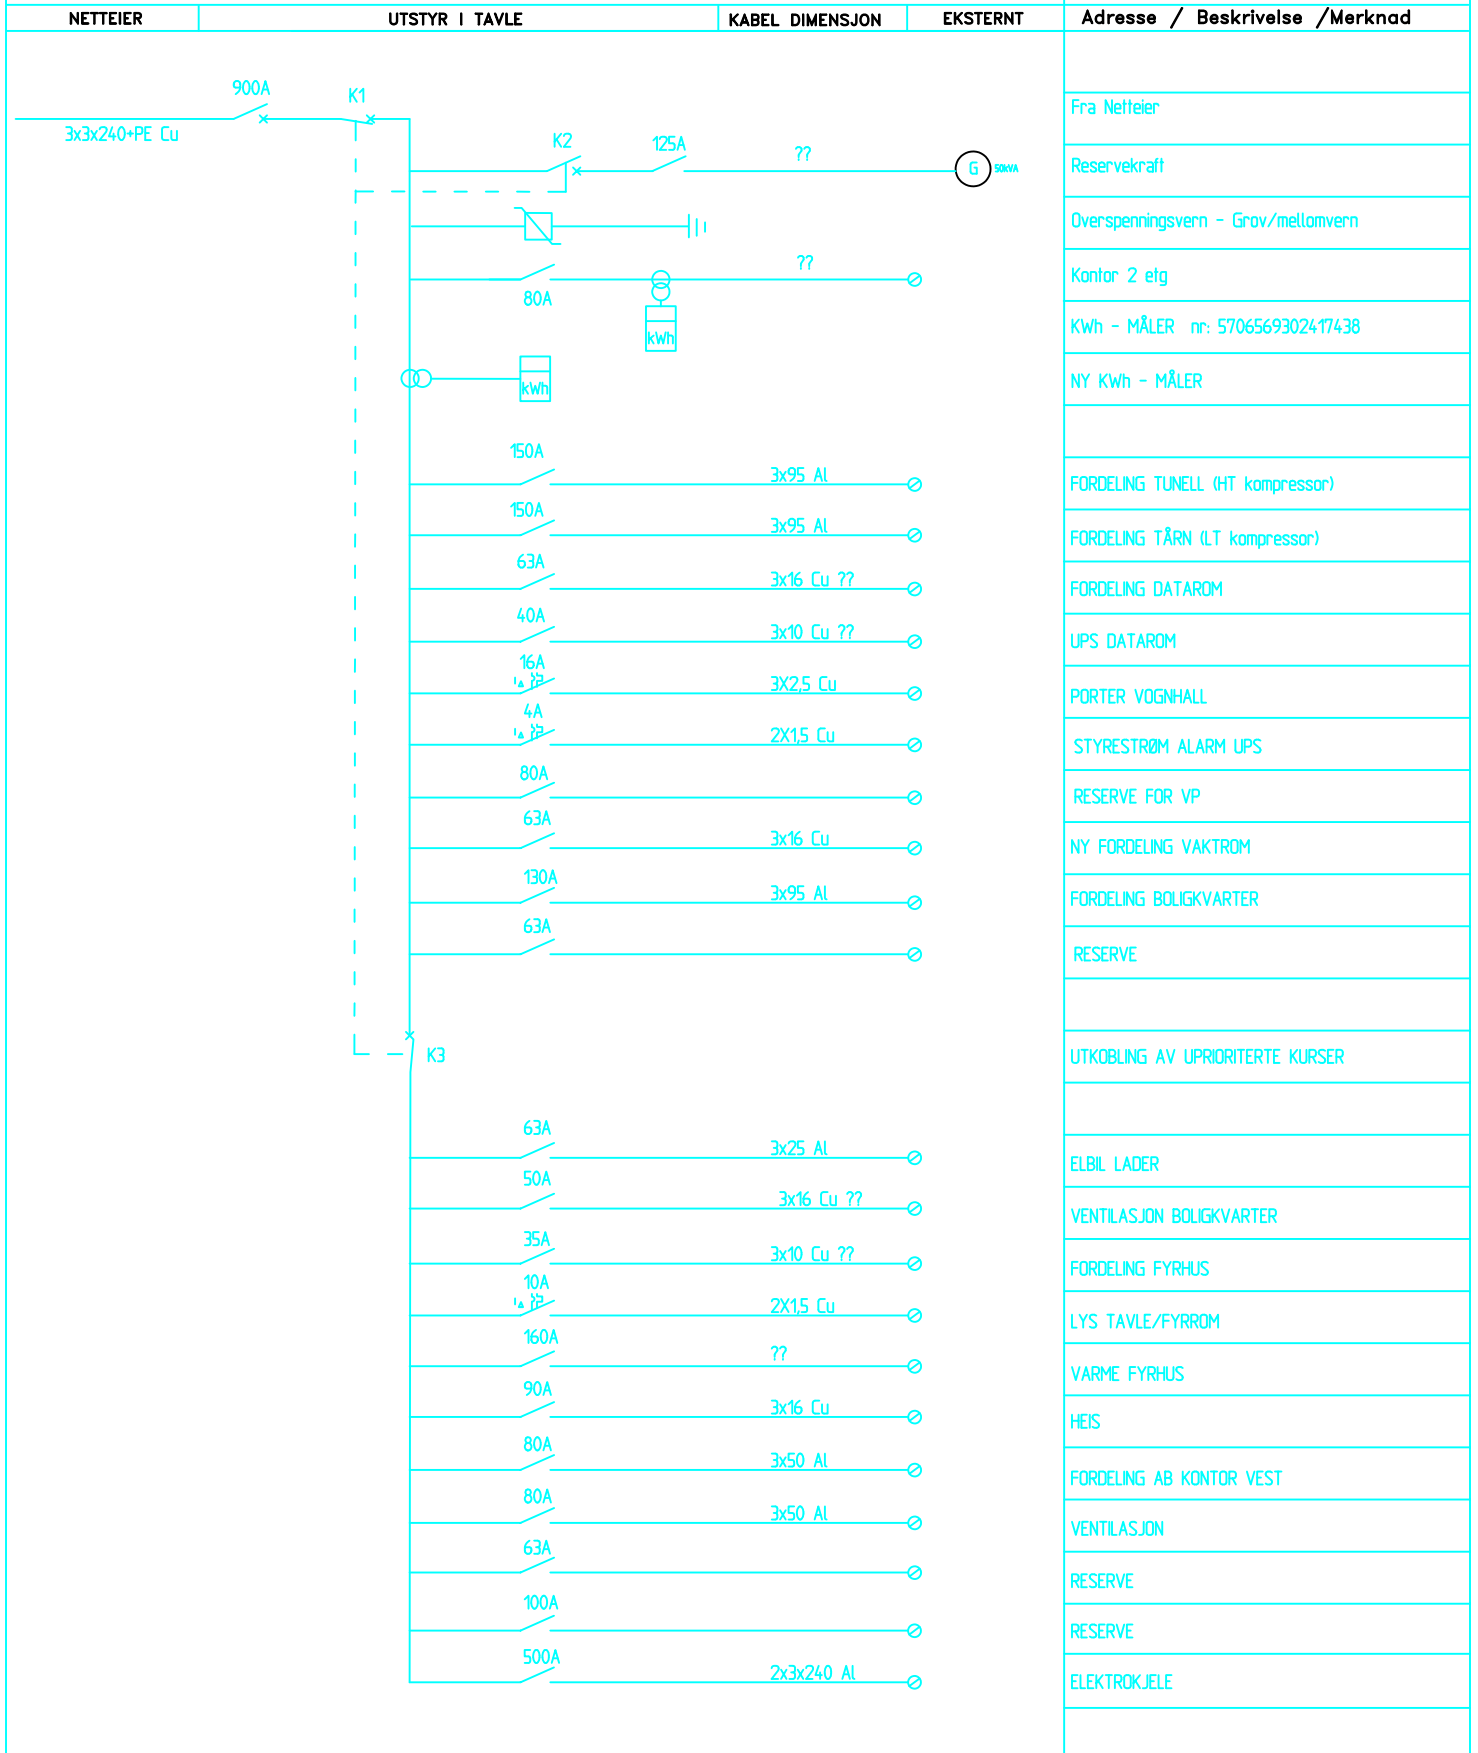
NETTEIER | UTSTYR I TAVLE | KABEL DIMENSJON | EKSTERNT | Adresse / Beskrivelse /Merknad

900A
K1
3x3x240+PE Cu
Fra Netteier

K2
125A
??
G
50kVA
Reservekraft

Overspenningsvern - Grov/mellomvern

80A
??
kWh
Kontor 2 etg

kWh
KWh - MÅLER nr: 5706569302417438

NY KWh - MÅLER

150A
3x95 Al
FORDELING TUNELL (HT kompressor)

150A
3x95 Al
FORDELING TÅRN (LT kompressor)

63A
3x16 Cu ??
FORDELING DATAROM

40A
3x10 Cu ??
UPS DATAROM

16A
3X2,5 Cu
PORTER VOGNHALL

4A
2X1,5 Cu
STYRESTRØM ALARM UPS

80A
RESERVE FOR VP

63A
3x16 Cu
NY FORDELING VAKTROM

130A
3x95 Al
FORDELING BOLIGKVARTER

63A
RESERVE

K3
UTKOBLING AV UPRIORITERTE KURSER

63A
3x25 Al
ELBIL LADER

50A
3x16 Cu ??
VENTILASJON BOLIGKVARTER

35A
3x10 Cu ??
FORDELING FYRHUS

10A
2X1,5 Cu
LYS TAVLE/FYRROM

160A
??
VARME FYRHUS

90A
3x16 Cu
HEIS

80A
3x50 Al
FORDELING AB KONTOR VEST

80A
3x50 Al
VENTILASJON

63A
RESERVE

100A
RESERVE

500A
2x3x240 Al
ELEKTROKJELE